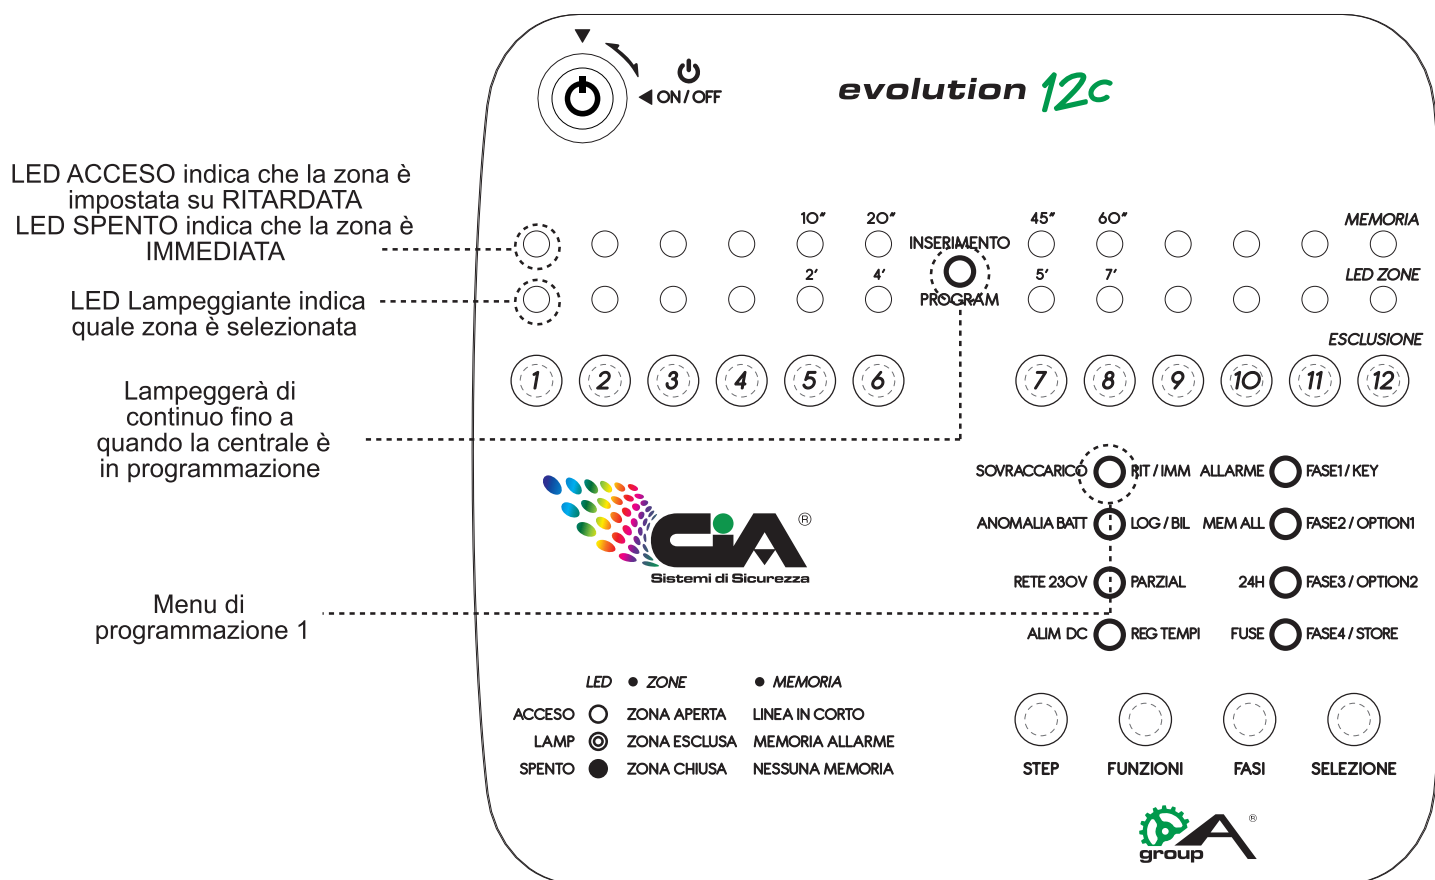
ON / OFF

evolution 12c

LED ACCESO indica che la zona è impostata su RITARDATA
LED SPENTO indica che la zona è IMMEDIATA

LED Lampeggiante indica quale zona è selezionata

Lampeggerà di continuo fino a quando la centrale è in programmazione

Menu di programmazione 1

10″ 20″ INSERIMENTO 45″ 60″ MEMORIA

2′ 4′ PROGRAM 5′ 7′ LED ZONE

ESCLUSIONE

1 2 3 4 5 6 7 8 9 10 11 12

SOVRACCARICO RIT / IMM ALLARME FASE1 / KEY
ANOMALIA BATT LOG / BIL MEM ALL FASE2 / OPTION1
RETE 230V PARZIAL 24H FASE3 / OPTION2
ALIM DC REG TEMPI FUSE FASE4 / STORE

CIA ®
Sistemi di Sicurezza

| LED | ● ZONE | ● MEMORIA |
|---|---|---|
| ACCESO | ZONA APERTA | LINEA IN CORTO |
| LAMP | ZONA ESCLUSA | MEMORIA ALLARME |
| SPENTO | ZONA CHIUSA | NESSUNA MEMORIA |

STEP FUNZIONI FASI SELEZIONE

group ®